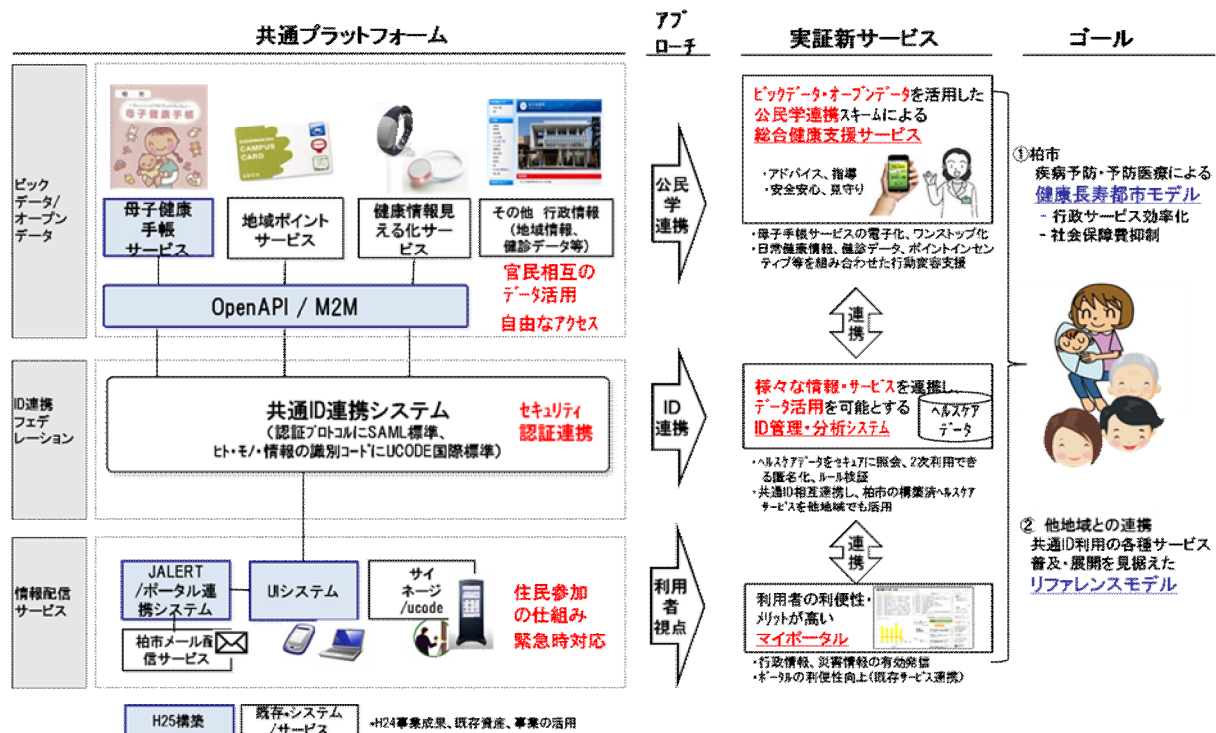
共通プラットフォーム

アプローチ

実証新サービス

ゴール

ビックデータ/オープンデータ

母子健康手帳

CAMPUS CARD

母子健康手帳サービス

地域ポイントサービス

健康情報見える化サービス

その他 行政情報(地域情報、健診データ等)

官民相互のデータ活用

自由なアクセス

OpenAPI / M2M

公民学連携

ビックデータ・オープンデータを活用した公民学連携スキームによる総合健康支援サービス

・アドバイス、指導
・安全安心、見守り

・母子手帳サービスの電子化、ワンストップ化
・日常健康情報、健診データ、ポイントインセンティブ等を組み合わせた行動変容支援

連携

①柏市
疾病予防・予防医療による
健康長寿都市モデル
- 行政サービス効率化
- 社会保障費抑制

ID連携フェデレーション

共通ID連携システム
(認証プロトコルにSAML標準、ヒト・モノ・情報の識別コードにUCODE国際標準)

セキュリティ
認証連携

ID連携

様々な情報・サービスを連携し、データ活用を可能とするID管理・分析システム

ヘルスケアデータ

・ヘルスケアデータをセキュアに照会、2次利用できる匿名化、ルール検証
・共通ID相互連携し、柏市の構築済ヘルスケアサービスを他地域でも活用

② 他地域との連携
共通ID利用の各種サービス普及・展開を見据えた
リファレンスモデル

情報配信サービス

JALERT/ポータル連携システム

UIシステム

サイネージ/ucode

柏市メール配信サービス

住民参加の仕組み

緊急時対応

利用者視点

連携

利用者の利便性・メリットが高いマイポータル

・行政情報、災害情報の有効発信
・ポータルの利便性向上(既存サービス連携)

H25構築

既存システム/サービス

※H24事業成果、既存資産、事業の活用